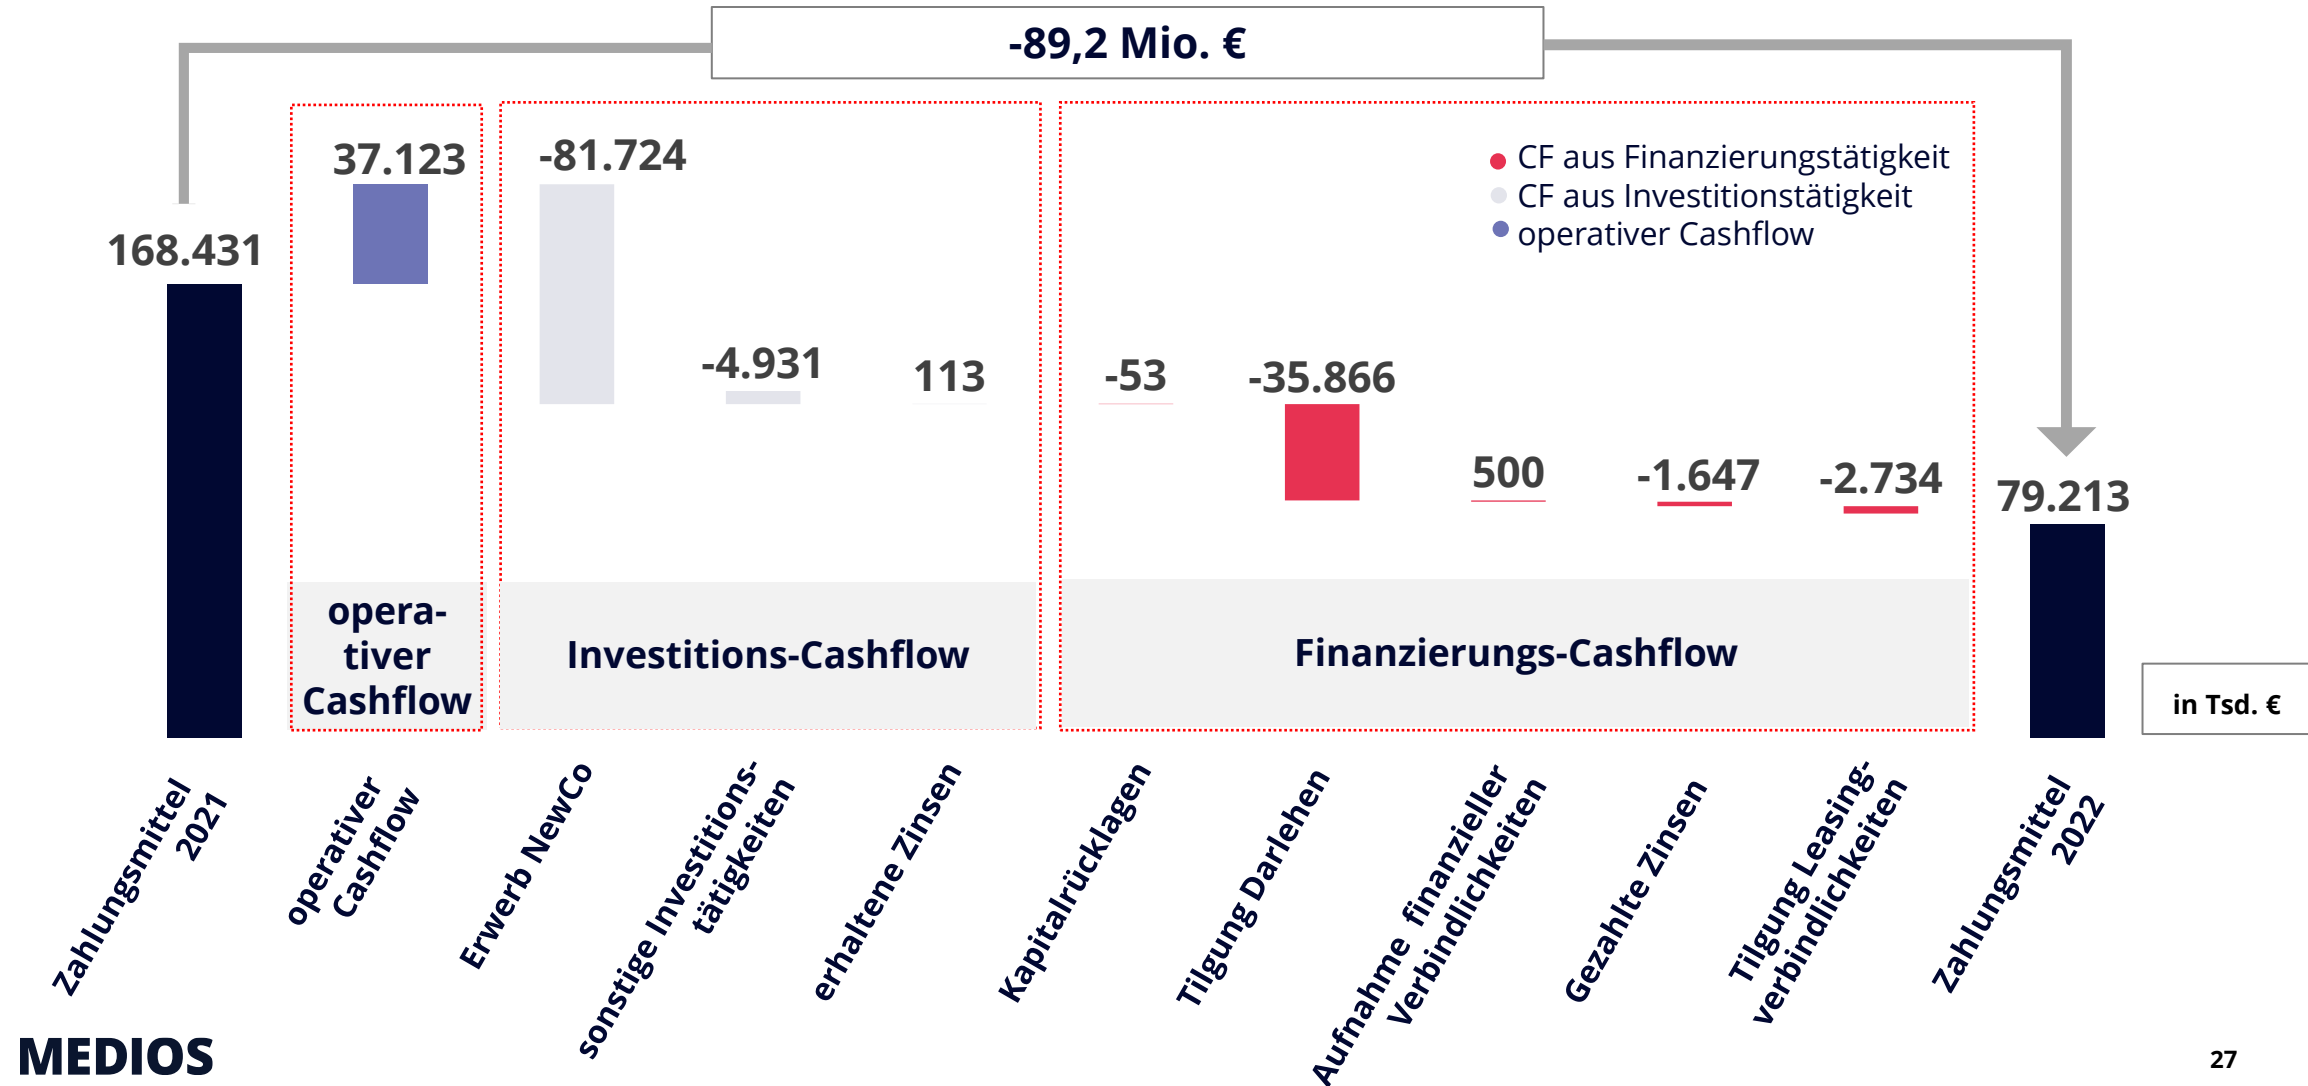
-89,2 Mio. €

CF aus Finanzierungstätigkeit
CF aus Investitionstätigkeit
operativer Cashflow

168.431
37.123
-81.724
-4.931
113
-53
-35.866
500
-1.647
-2.734
79.213

operativer Cashflow
Investitions-Cashflow
Finanzierungs-Cashflow

in Tsd. €

Zahlungsmittel 2021
operativer Cashflow
Erwerb NewCo
sonstige Investitionstätigkeiten
erhaltene Zinsen
Kapitalrücklagen
Tilgung Darlehen
Aufnahme finanzieller Verbindlichkeiten
Gezahlte Zinsen
Tilgung Leasingverbindlichkeiten
Zahlungsmittel 2022

MEDIOS

27